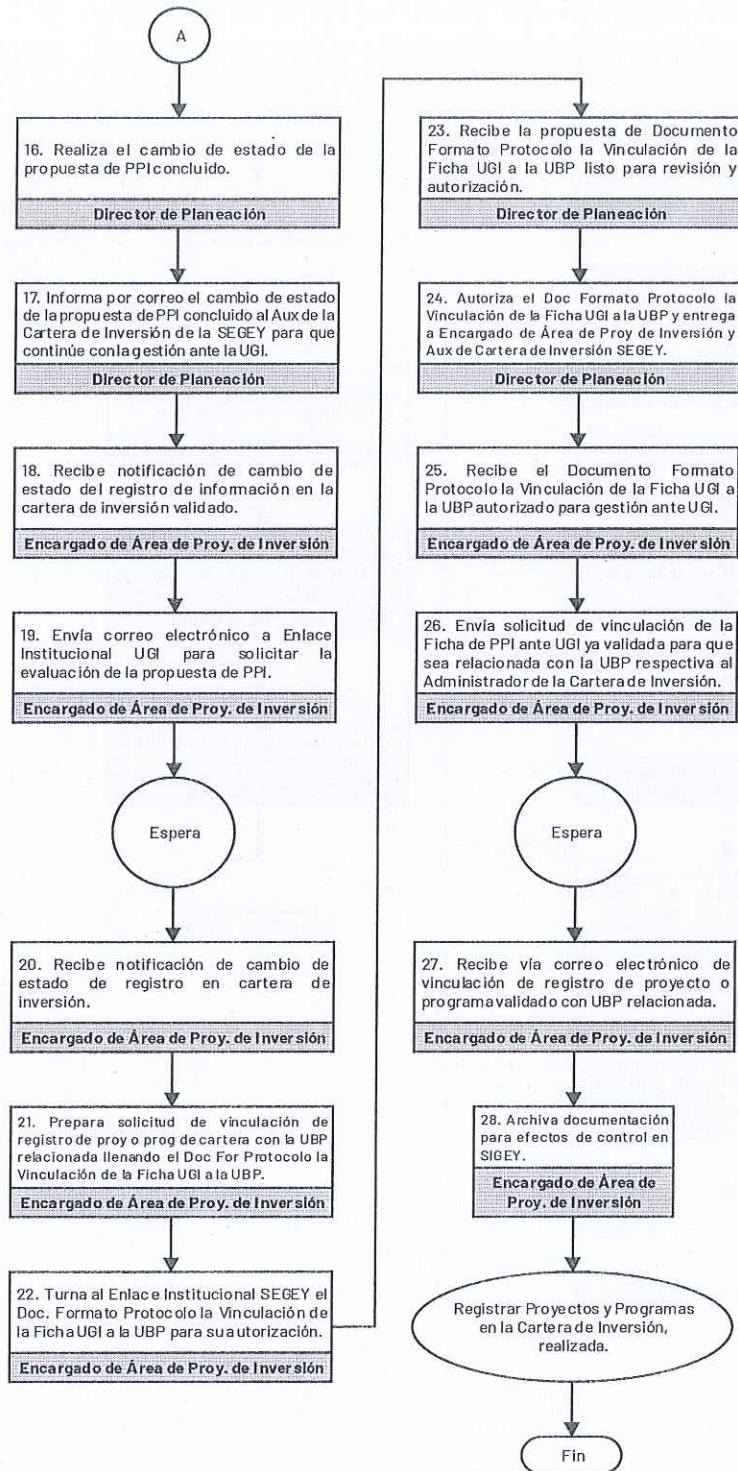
A

16. Realiza el cambio de estado de la propuesta de PPI concluido.

Director de Planeación

17. Informa por correo el cambio de estado de la propuesta de PPI concluido al Aux de la Cartera de Inversión de la SEGEY para que continúe con la gestión ante la UGI.

Director de Planeación

18. Recibe notificación de cambio de estado del registro de información en la cartera de inversión validado.

Encargado de Área de Proy. de Inversión

19. Envía correo electrónico a Enlace Institucional UGI para solicitar la evaluación de la propuesta de PPI.

Encargado de Área de Proy. de Inversión

Espera

20. Recibe notificación de cambio de estado de registro en cartera de inversión.

Encargado de Área de Proy. de Inversión

21. Prepara solicitud de vinculación de registro de proy o prog de cartera con la UBP relacionada llenando el Doc For Protocolo la Vinculación de la Ficha UGI a la UBP.

Encargado de Área de Proy. de Inversión

22. Turna al Enlace Institucional SEGEY el Doc. Formato Protocolo la Vinculación de la Ficha UGI a la UBP para su autorización.

Encargado de Área de Proy. de Inversión

23. Recibe la propuesta de Documento Formato Protocolo la Vinculación de la Ficha UGI a la UBP listo para revisión y autorización.

Director de Planeación

24. Autoriza el Doc Formato Protocolo la Vinculación de la Ficha UGI a la UBP y entrega a Encargado de Área de Proy de Inversión y Aux de Cartera de Inversión SEGEY.

Director de Planeación

25. Recibe el Documento Formato Protocolo la Vinculación de la Ficha UGI a la UBP autorizado para gestión ante UGI.

Encargado de Área de Proy. de Inversión

26. Envía solicitud de vinculación de la Ficha de PPI ante UGI ya validada para que sea relacionada con la UBP respectiva al Administrador de la Cartera de Inversión.

Encargado de Área de Proy. de Inversión

Espera

27. Recibe vía correo electrónico de vinculación de registro de proyecto o programa validado con UBP relacionada.

Encargado de Área de Proy. de Inversión

28. Archiva documentación para efectos de control en SIGEY.

Encargado de Área de Proy. de Inversión

Registrar Proyectos y Programas en la Cartera de Inversión, realizada.

Fin